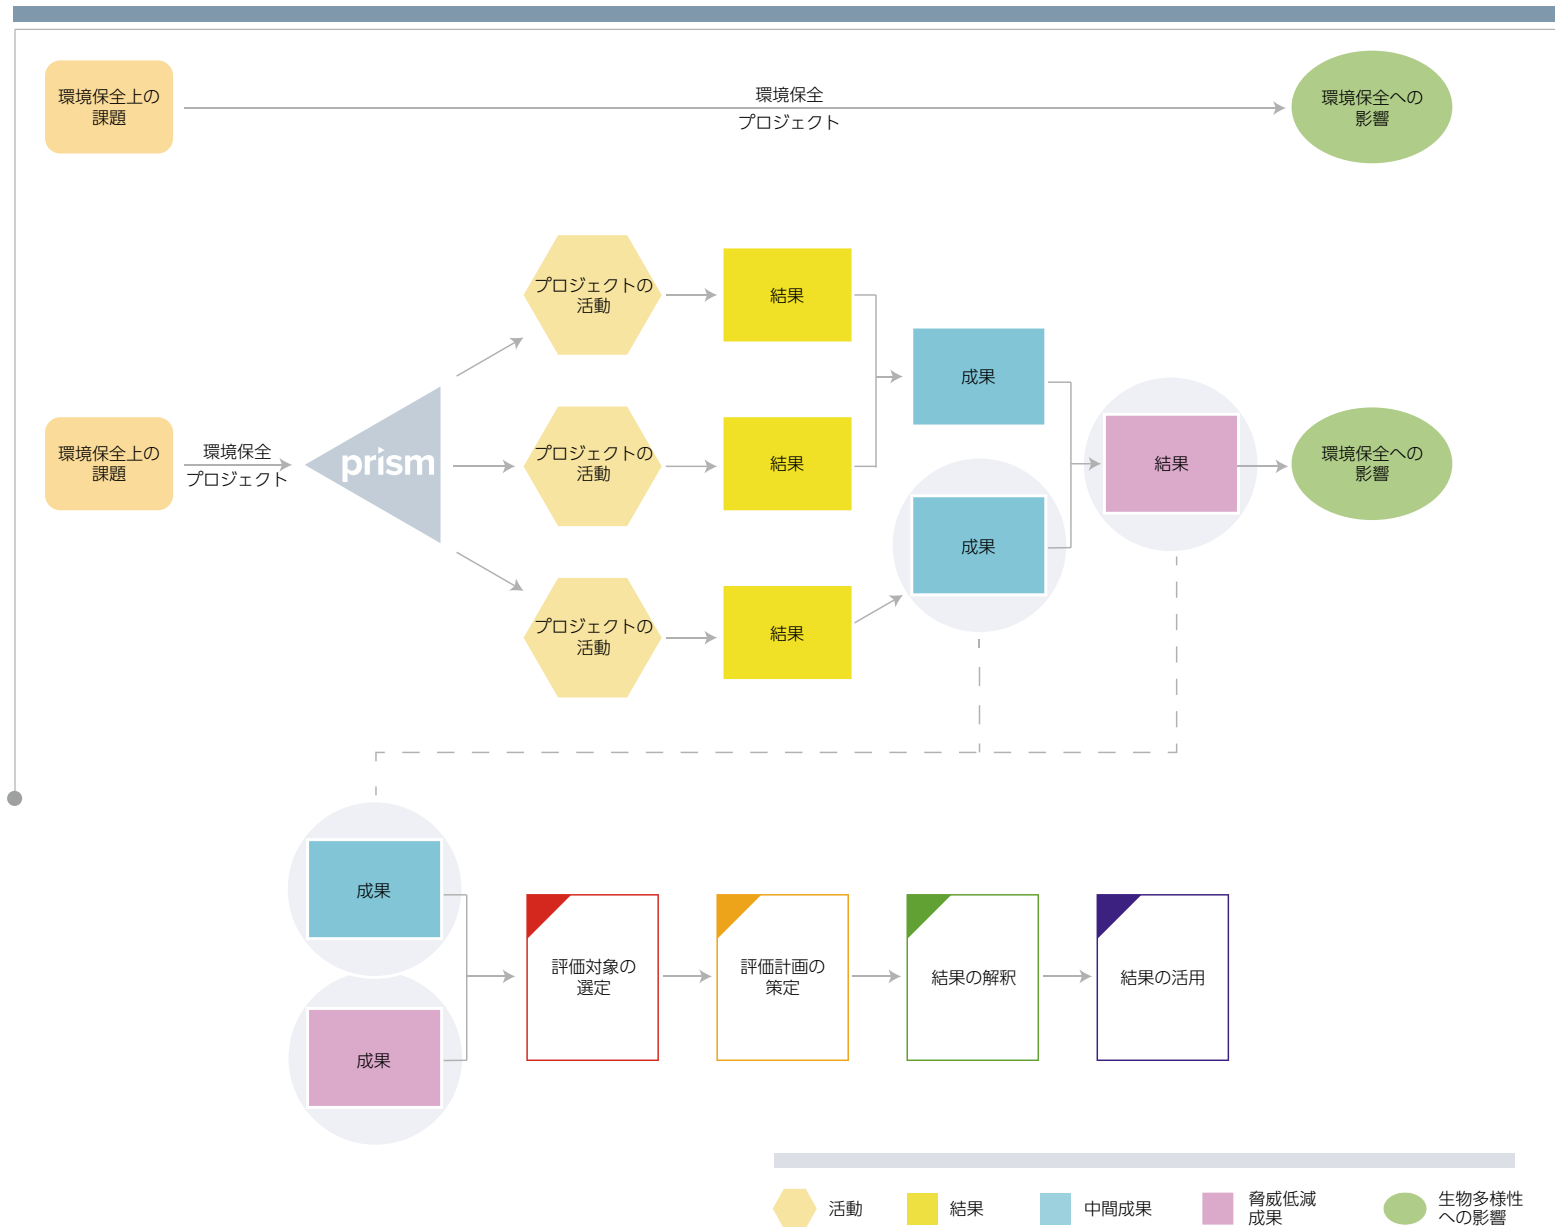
環境保全上の課題

環境保全
プロジェクト

環境保全への影響

環境保全上の課題

環境保全
プロジェクト

prism

プロジェクトの活動

結果

プロジェクトの活動

結果

プロジェクトの活動

結果

成果

成果

結果

環境保全への影響

成果

成果

評価対象の選定

評価計画の策定

結果の解釈

結果の活用

活動

結果

中間成果

脅威低減成果

生物多様性への影響